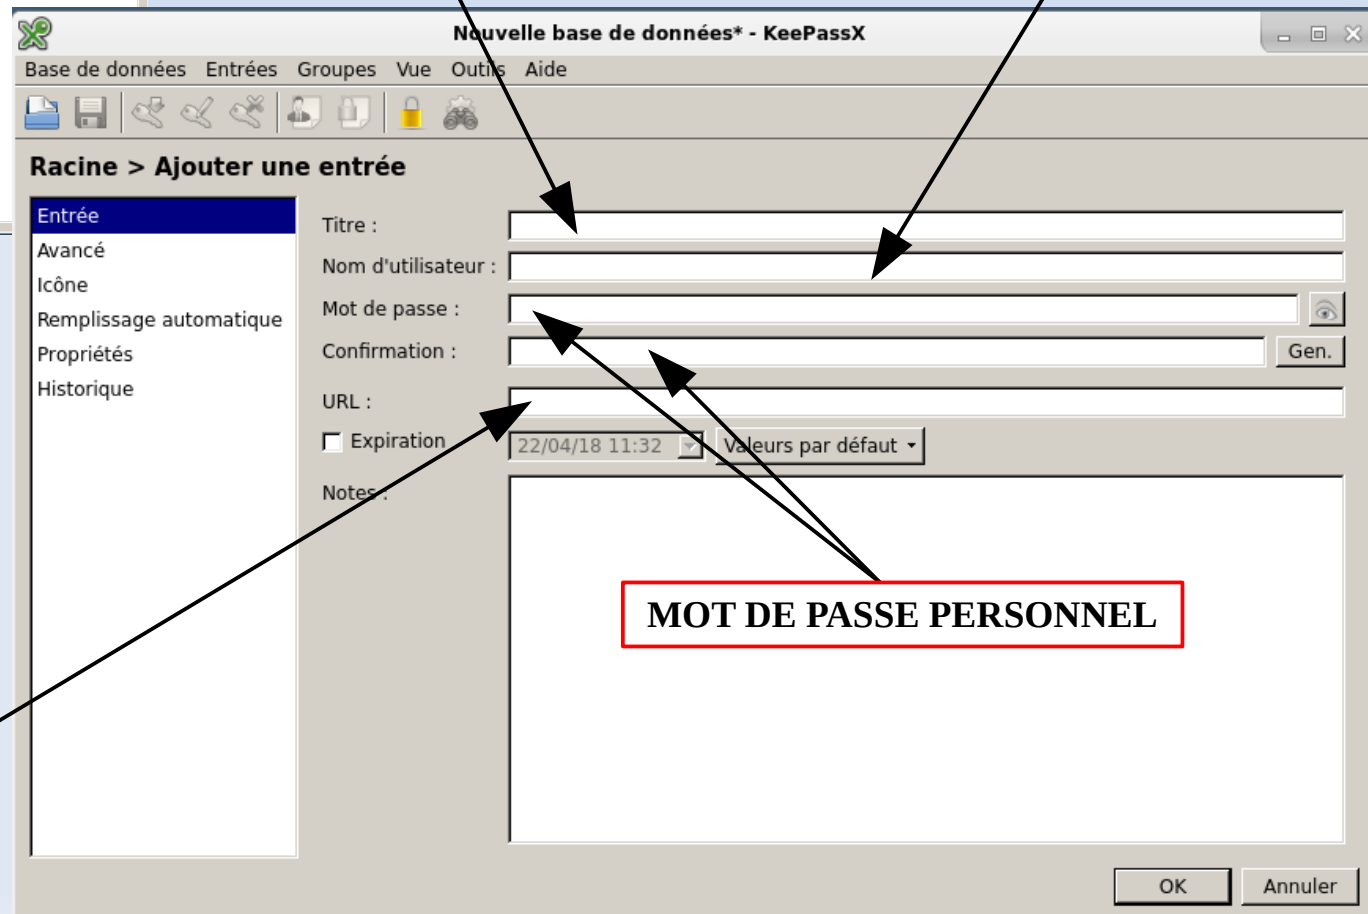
Nouvelle base de données* - KeePassX

Base de données Entrées Groupes Vue Outils Aide

Racine > Ajouter une entrée

Entrée
Avancé
Icône
Remplissage automatique
Propriétés
Historique

Titre :
Nom d'utilisateur :
Mot de passe :
Confirmation :
Gen.
URL :
Expiration
22/04/18 11:32
Valeurs par défaut
Notes :

MOT DE PASSE PERSONNEL

OK
Annuler